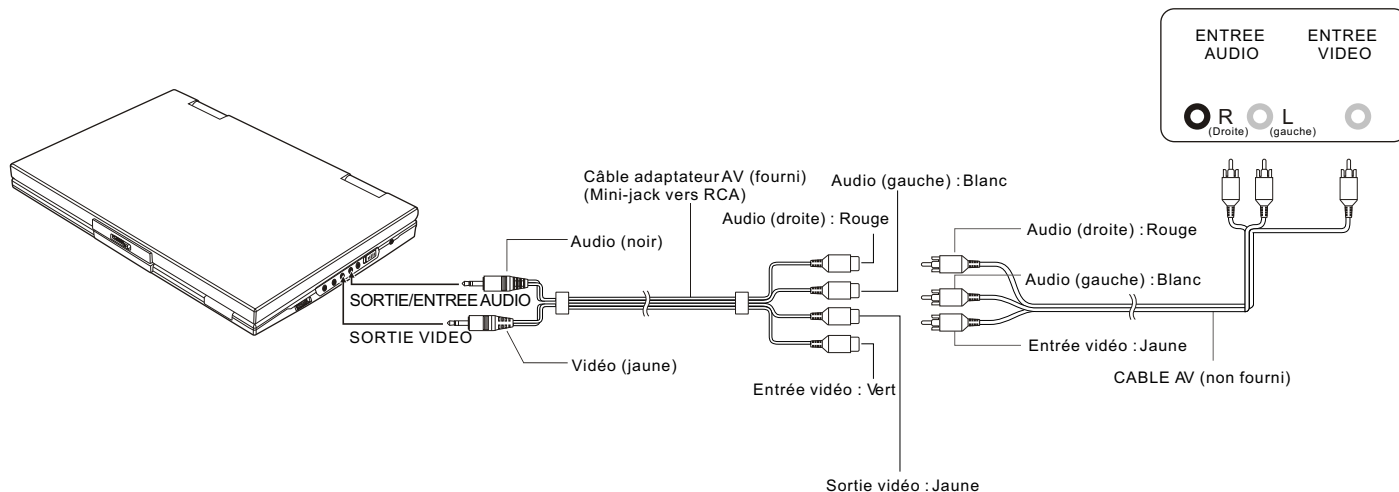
ENTREE AUDIO

ENTREE VIDEO

R (Droite)

L (gauche)

Câble adaptateur AV (fourni) (Mini-jack vers RCA)

Audio (gauche) : Blanc

Audio (droite) : Rouge

Audio (noir)

SORTIE/ENTREE AUDIO

SORTIE VIDEO

Vidéo (jaune)

Entrée vidéo : Vert

Sortie vidéo : Jaune

Audio (droite) : Rouge

Audio (gauche) : Blanc

Entrée vidéo : Jaune

CABLE AV (non fourni)